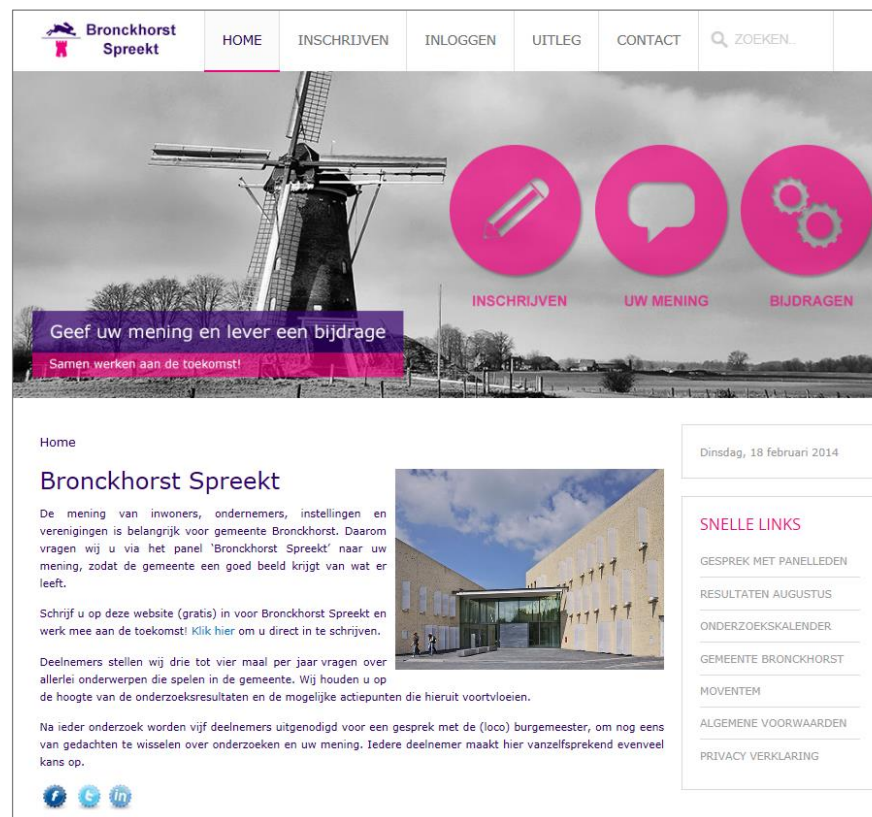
Bronckhorst Spreekt

HOME INSCHRIJVEN INLOGGEN UITLEG CONTACT ZOEKEN..

INSCHRIJVEN UW MENING BIJDRAGEN

Geef uw mening en lever een bijdrage

Samen werken aan de toekomst!

Home

Bronckhorst Spreekt

De mening van inwoners, ondernemers, instellingen en verenigingen is belangrijk voor gemeente Bronckhorst. Daarom vragen wij u via het panel 'Bronckhorst Spreekt' naar uw mening, zodat de gemeente een goed beeld krijgt van wat er leeft.

Schrijf u op deze website (gratis) in voor Bronckhorst Spreekt en werk mee aan de toekomst! Klik hier om u direct in te schrijven.

Deelnemers stellen wij drie tot vier maal per jaar vragen over allerlei onderwerpen die spelen in de gemeente. Wij houden u op de hoogte van de onderzoeksresultaten en de mogelijke actiepunten die hieruit voortvloeien.

Na ieder onderzoek worden vijf deelnemers uitgenodigd voor een gesprek met de (loco) burgemeester, om nog eens van gedachten te wisselen over onderzoeken en uw mening. Iedere deelnemer maakt hier vanzelfsprekend evenveel kans op.

Dinsdag, 18 februari 2014

SNELLE LINKS

GESPREK MET PANELLEDEN

RESULTATEN AUGUSTUS

ONDERZOEKSKALENDER

GEMEENTE BRONCKHORST

MOVENTEM

ALGEMENE VOORWAARDEN

PRIVACY VERKLARING